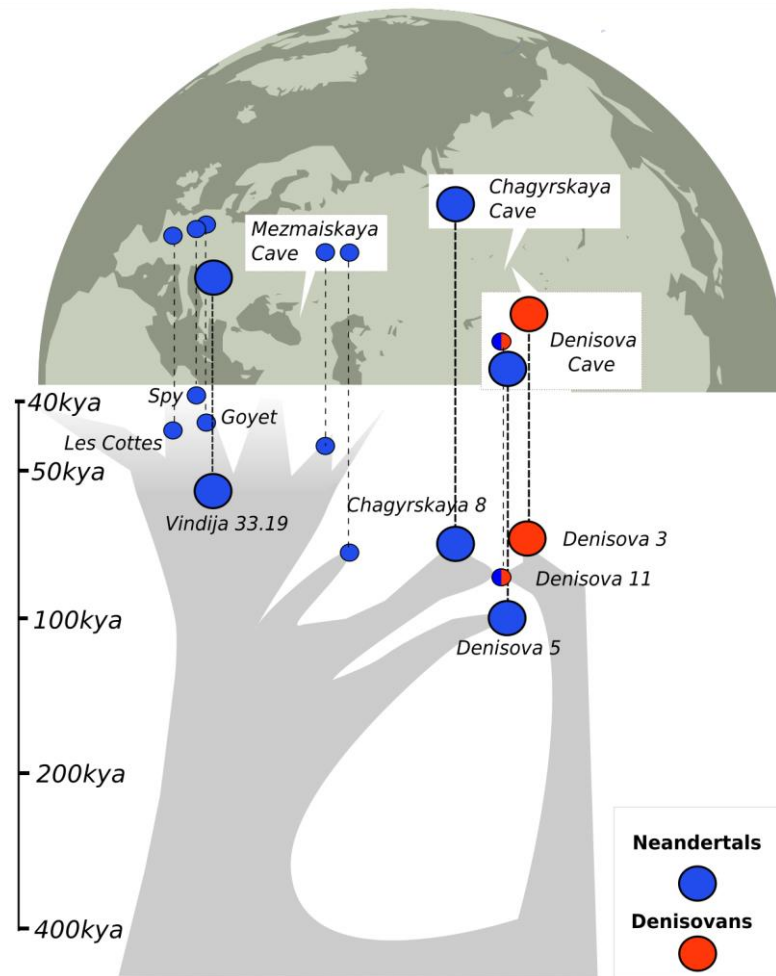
Chagyrskaya Cave

Mezmaiskaya Cave

Denisova Cave

40kya

Spy

Goyet

Les Cottes

50kya

Vindija 33.19

Chagyrskaya 8

Denisova 3

Denisova 11

100kya

Denisova 5

200kya

400kya

Neandertals

Denisovans